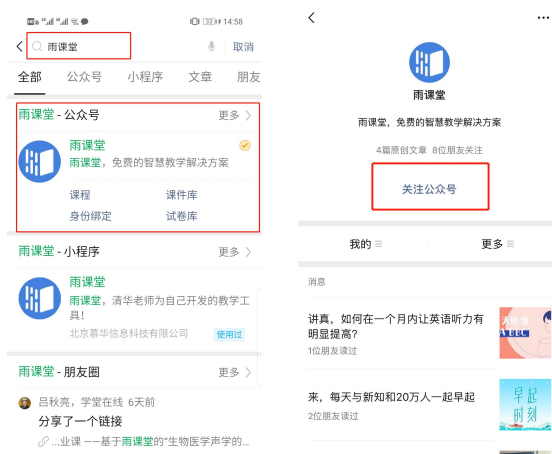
14:58

雨课堂
取消

全部 公众号 小程序 文章 朋友

雨课堂 - 公众号
更多

雨课堂
雨课堂，免费的智慧教学解决方案

课程
课件库
身份绑定
试卷库

雨课堂 - 小程序
更多

雨课堂
雨课堂，清华老师为自己开发的教学工具！
北京慕华信息科技有限公司
使用过

雨课堂 - 朋友圈
更多

吕秋亮，学堂在线 6天前
分享了一个链接
...业课 —— 基于雨课堂的"生物医学声学的...

雨课堂
雨课堂，免费的智慧教学解决方案
4篇原创文章 8位朋友关注

关注公众号

我的
更多

消息

讲真，如何在一个月内让英语听力有明显提高？
1位朋友读过

来，每天与新知和20万人一起早起
2位朋友读过

早起
时刻